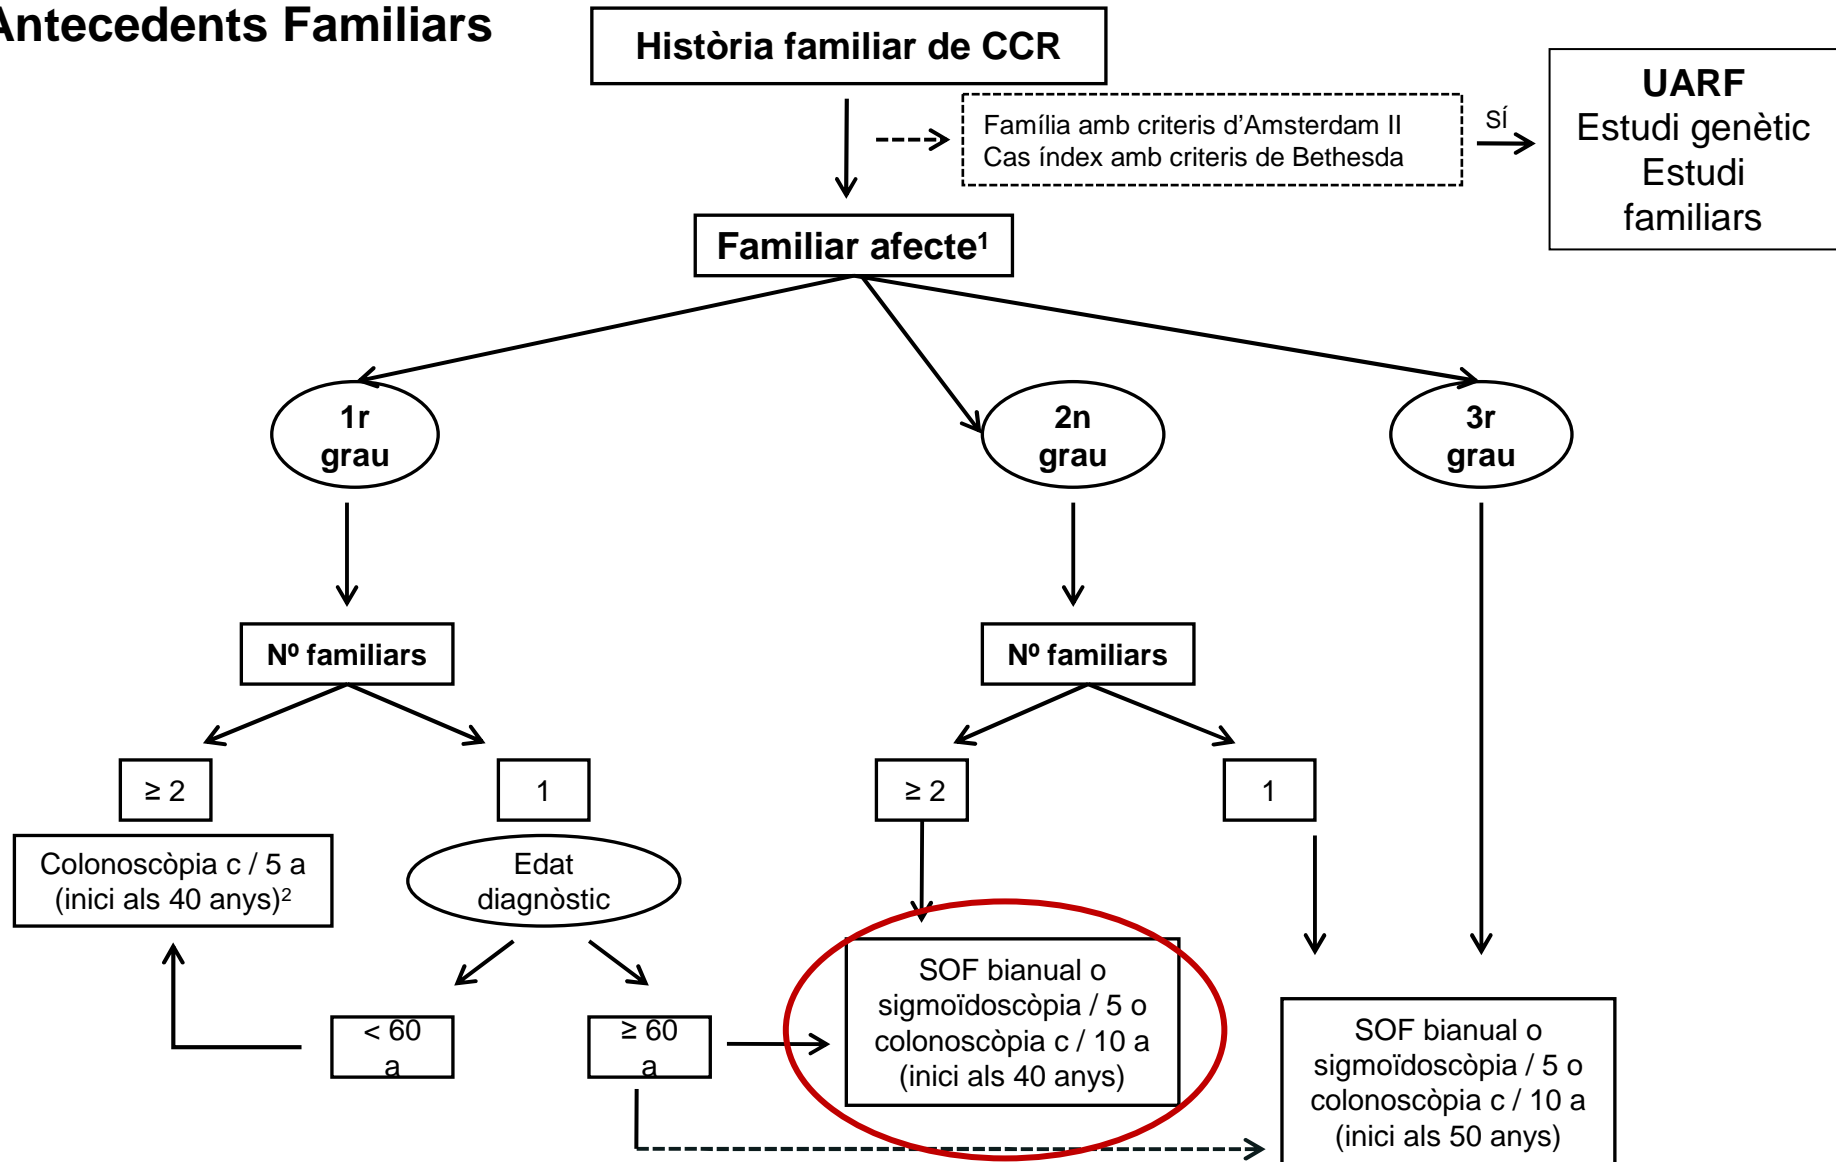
Antecedents Familiars

Història familiar de CCR

Família amb criteris d'Amsterdam II
Cas índex amb criteris de Bethesda

Sí

UARF
Estudi genètic
Estudi familiars

Familiar afecte¹

1r grau

2n grau

3r grau

Nº familiars

Nº familiars

≥ 2

1

≥ 2

1

Colonoscòpia c / 5 a (inici als 40 anys)²

Edat diagnòstic

< 60 a

≥ 60 a

SOF bianual o sigmoïdoscòpia / 5 o colonoscòpia c / 10 a (inici als 40 anys)

SOF bianual o sigmoïdoscòpia / 5 o colonoscòpia c / 10 a (inici als 50 anys)